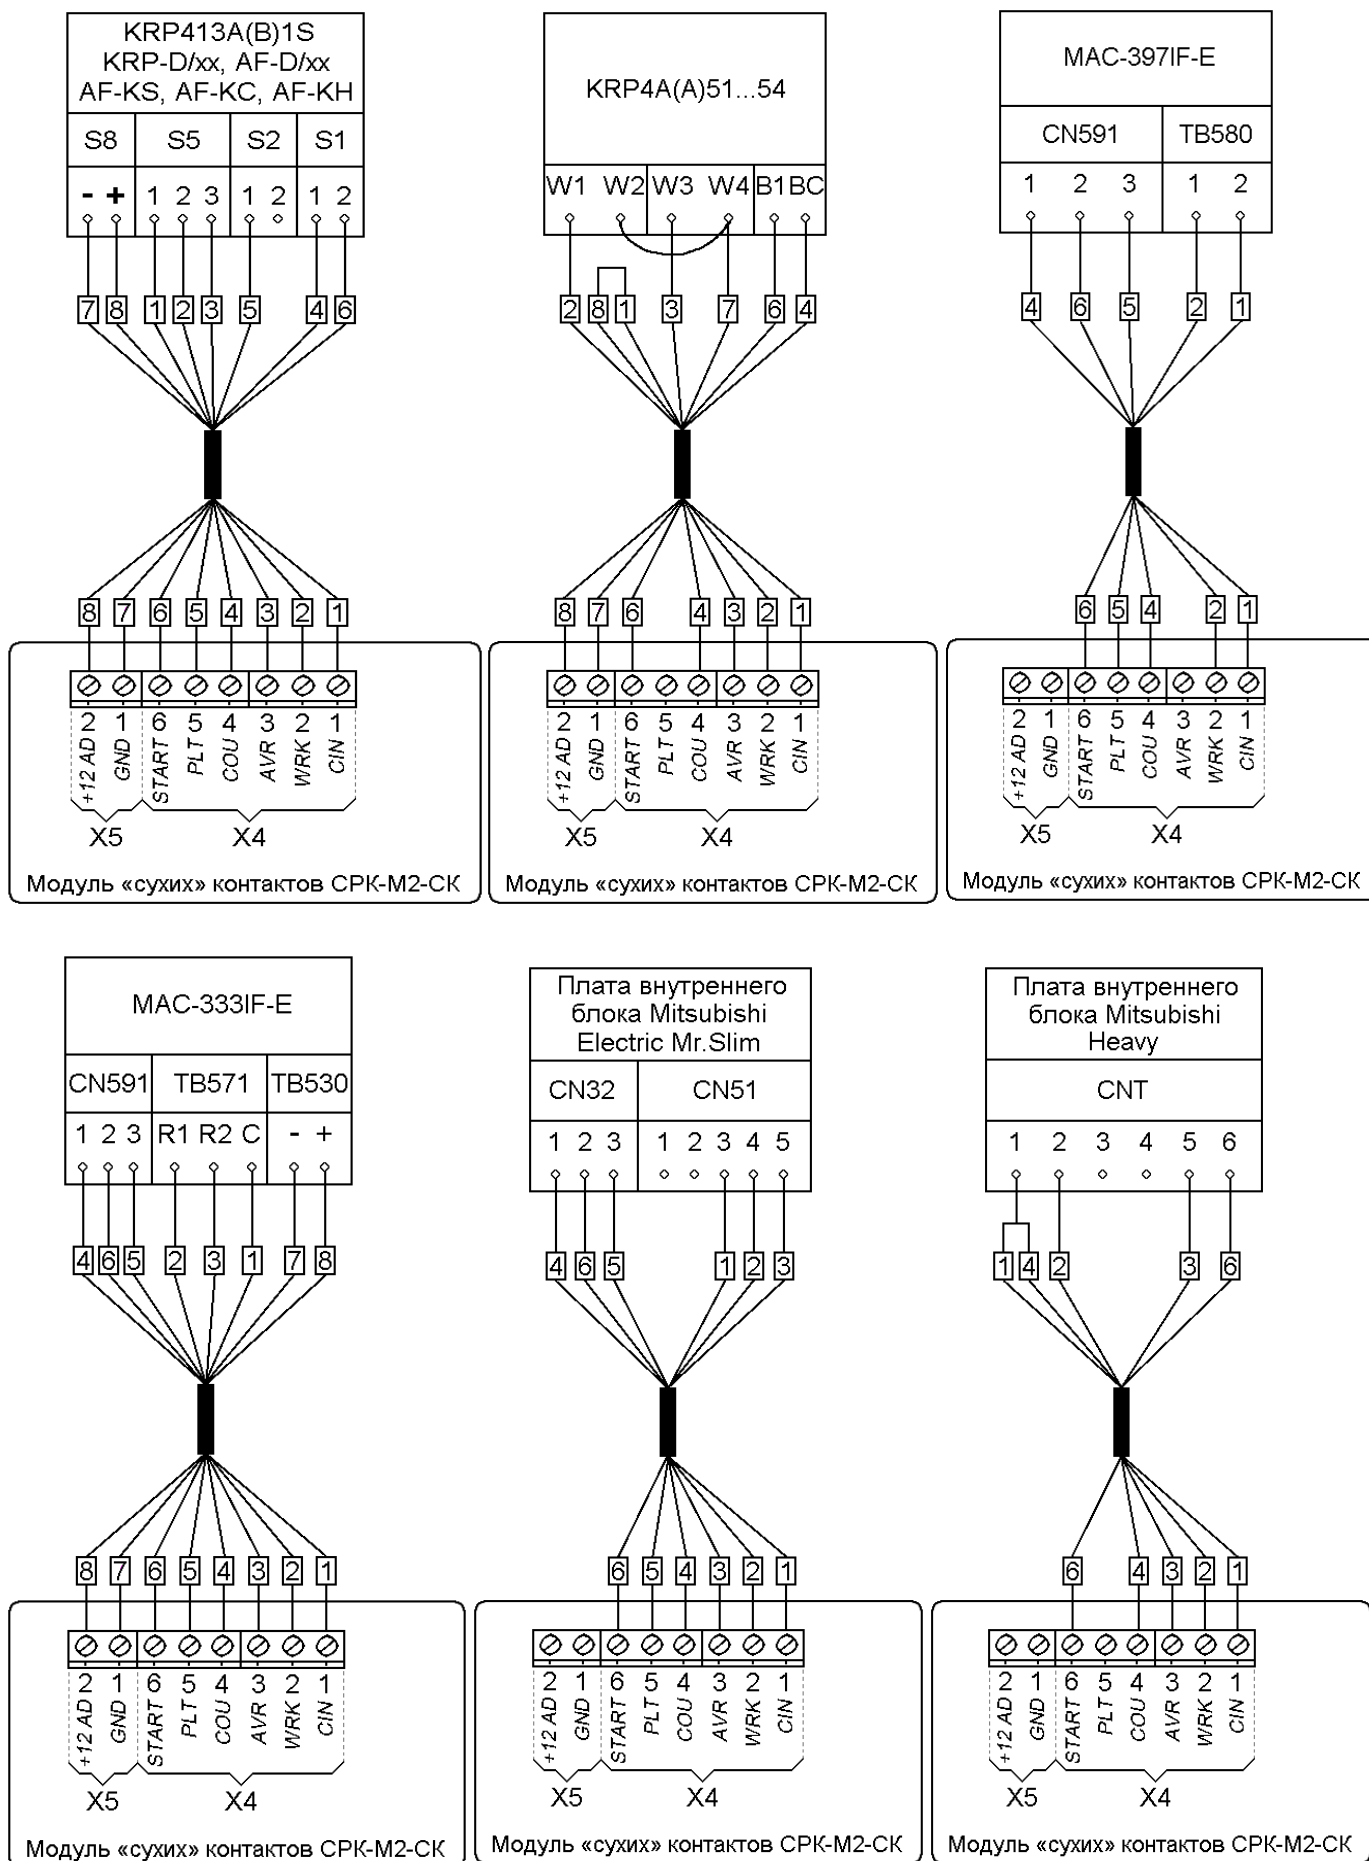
KRP413A(B)1S
KRP-D/xx, AF-D/xx
AF-KS, AF-KC, AF-KH

| S8 | S5 | S2 | S1 |
|---|---|---|---|
| - + | 1 2 3 | 1 2 | 1 2 |

7 8 1 2 3 5 4 6

8 7 6 5 4 3 2 1

2 1 6 5 4 3 2 1
+12 AD GND START PLT COU AVR WRK CIN
X5 X4
Модуль «сухих» контактов СРК-М2-СК

KRP4A(A)51...54

W1 W2 W3 W4 B1 BC

2 8 1 3 7 6 4

8 7 6 4 3 2 1

2 1 6 5 4 3 2 1
+12 AD GND START PLT COU AVR WRK CIN
X5 X4
Модуль «сухих» контактов СРК-М2-СК

MAC-397IF-E

| CN591 | TB580 |
|---|---|
| 1 2 3 | 1 2 |

4 6 5 2 1

6 5 4 2 1

2 1 6 5 4 3 2 1
+12 AD GND START PLT COU AVR WRK CIN
X5 X4
Модуль «сухих» контактов СРК-М2-СК

MAC-333IF-E

| CN591 | TB571 | TB530 |
|---|---|---|
| 1 2 3 | R1 R2 C | - + |

4 6 5 2 3 1 7 8

8 7 6 5 4 3 2 1

2 1 6 5 4 3 2 1
+12 AD GND START PLT COU AVR WRK CIN
X5 X4
Модуль «сухих» контактов СРК-М2-СК

Плата внутреннего блока Mitsubishi Electric Mr.Slim

| CN32 | CN51 |
|---|---|
| 1 2 3 | 1 2 3 4 5 |

4 6 5 1 2 3

6 5 4 3 2 1

2 1 6 5 4 3 2 1
+12 AD GND START PLT COU AVR WRK CIN
X5 X4
Модуль «сухих» контактов СРК-М2-СК

Плата внутреннего блока Mitsubishi Heavy

CNT
1 2 3 4 5 6

1 4 2 3 6

6 4 3 2 1

2 1 6 5 4 3 2 1
+12 AD GND START PLT COU AVR WRK CIN
X5 X4
Модуль «сухих» контактов СРК-М2-СК